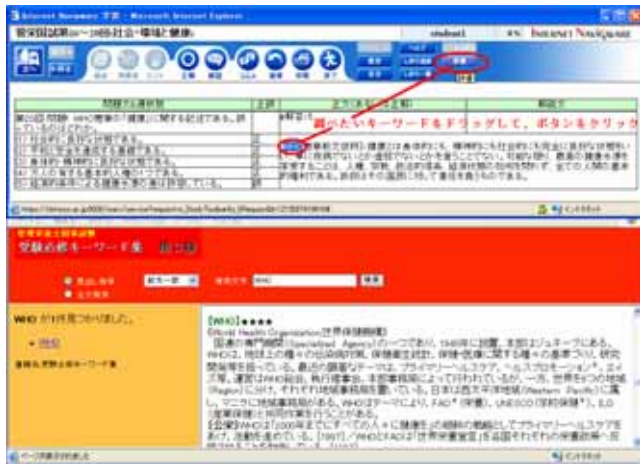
Internet Navigware 学習 - Microsoft Internet Explorer

管理栄養士国家試験(1~3)社会・環境と健康

student1

Internet Navigware

調べたいキーワードをドラッグして、ボタンをクリック

WHO

受験必修キーワード集

WHO

検索

WHO が1件見つかりました。

• WHO

[WHO]★★★★

(World Health Organization:世界保健機関)

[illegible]

ページが表示されました

インターネット